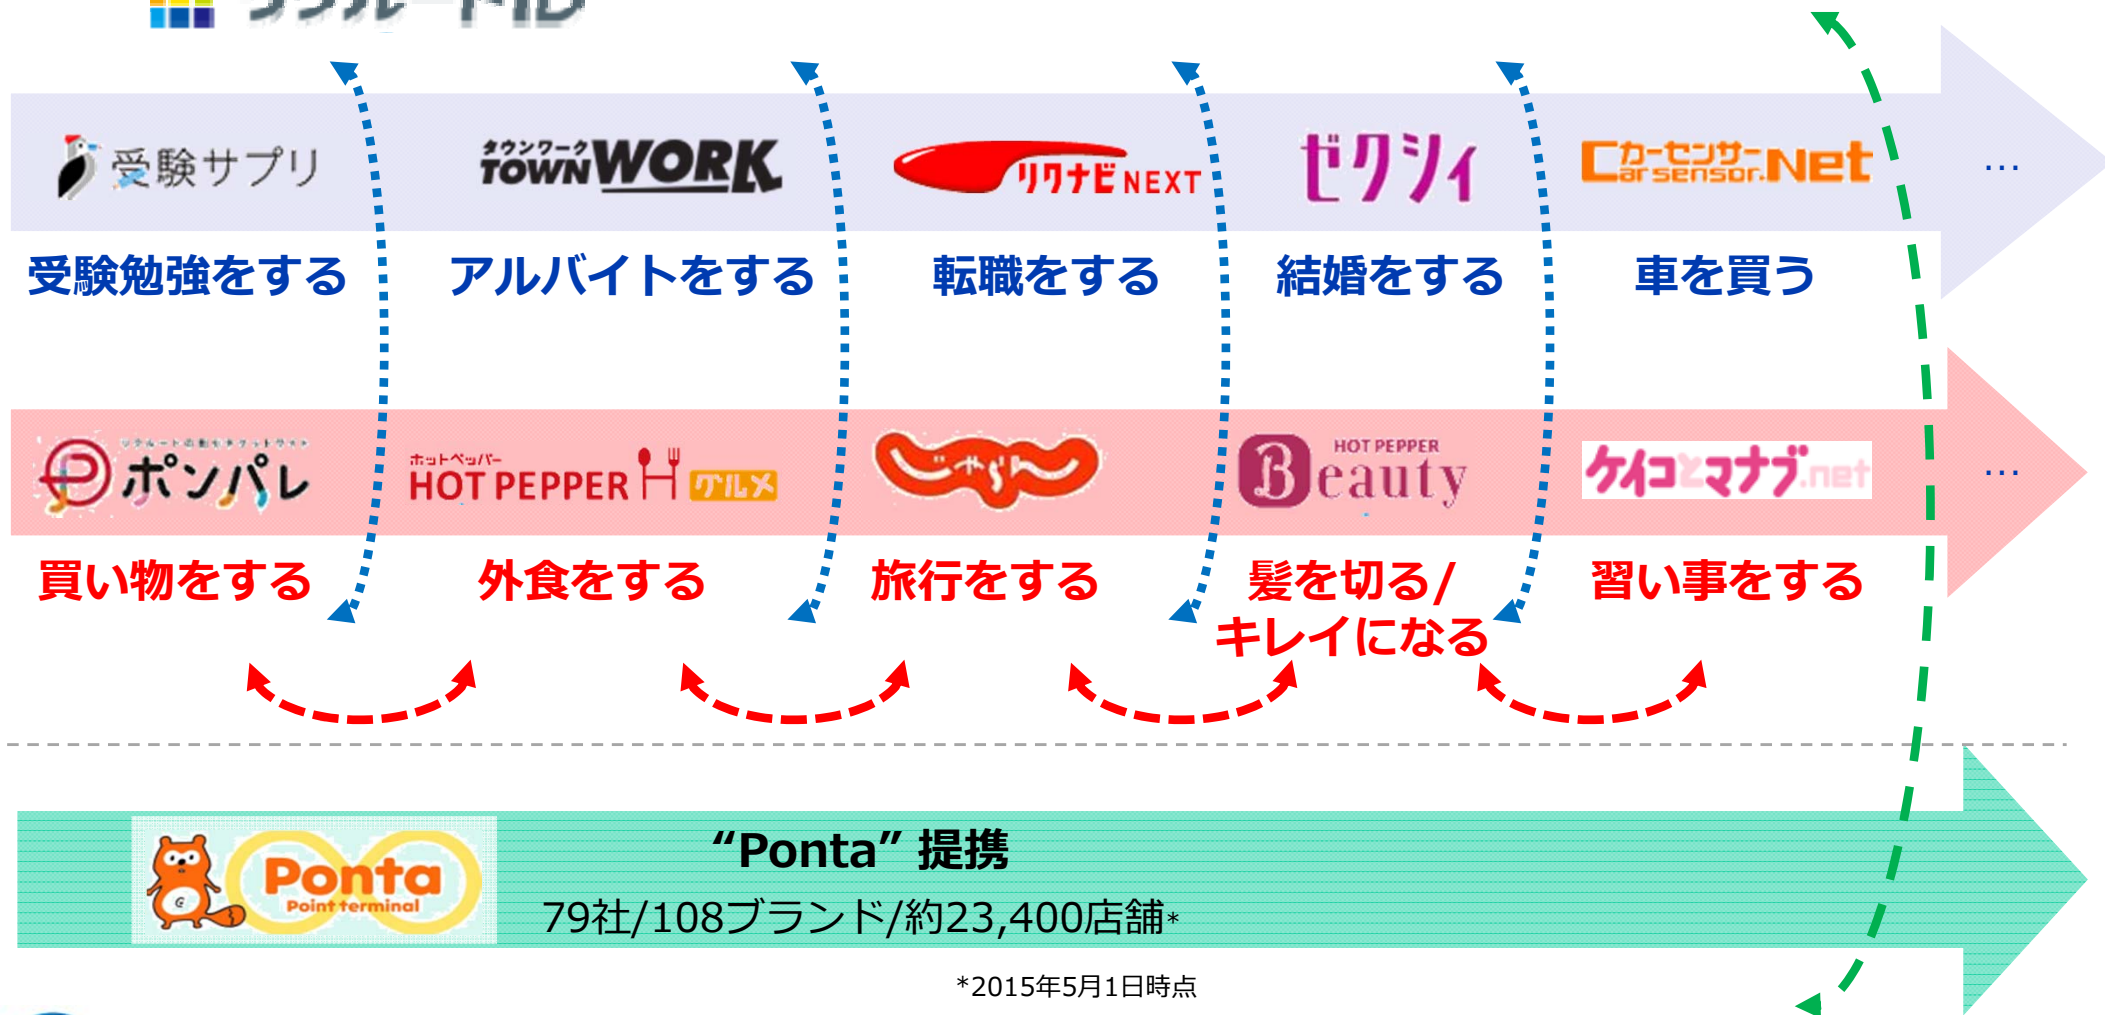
受験サプリ
タウンワーク TOWN WORK
リクナビNEXT
ゼクシィ
カーセンサー Car sensor.Net
…
受験勉強をする
アルバイトをする
転職をする
結婚をする
車を買う

ポンパレ
ホットペッパー HOT PEPPER グルメ
じゃらん
HOT PEPPER Beauty
ケイコとマナブ.net
…
買い物をする
外食をする
旅行をする
髪を切る/キレイになる
習い事をする

Ponta Point terminal
“Ponta” 提携
79社/108ブランド/約23,400店舗*

*2015年5月1日時点